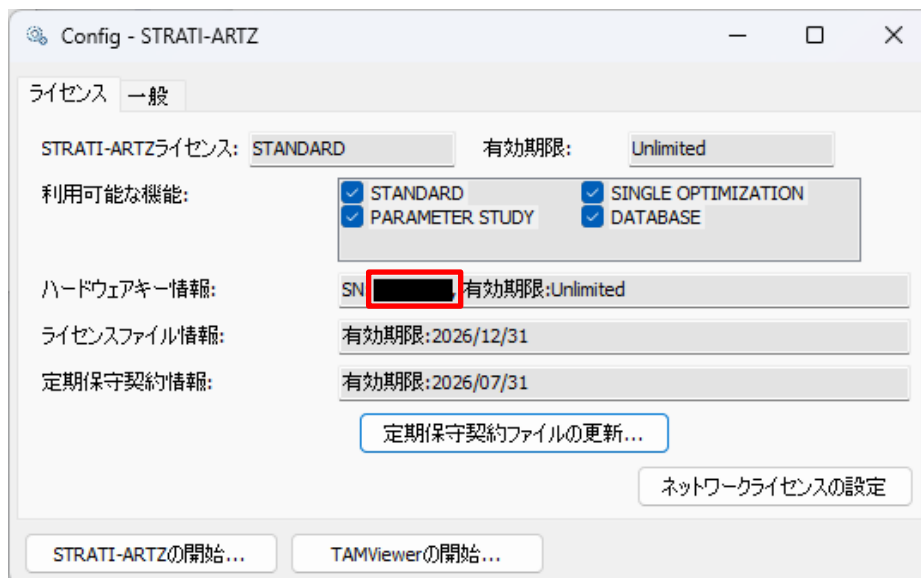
Config - STRATI-ARTZ

ライセンス 一般

STRATI-ARTZライセンス: STANDARD 有効期限: Unlimited

利用可能な機能:
STANDARD
SINGLE OPTIMIZATION
PARAMETER STUDY
DATABASE

ハードウェアキー情報: SN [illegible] 有効期限:Unlimited

ライセンスファイル情報: 有効期限:2026/12/31

定期保守契約情報: 有効期限:2026/07/31

定期保守契約ファイルの更新...

ネットワークライセンスの設定

STRATI-ARTZの開始...

TAMViewerの開始...